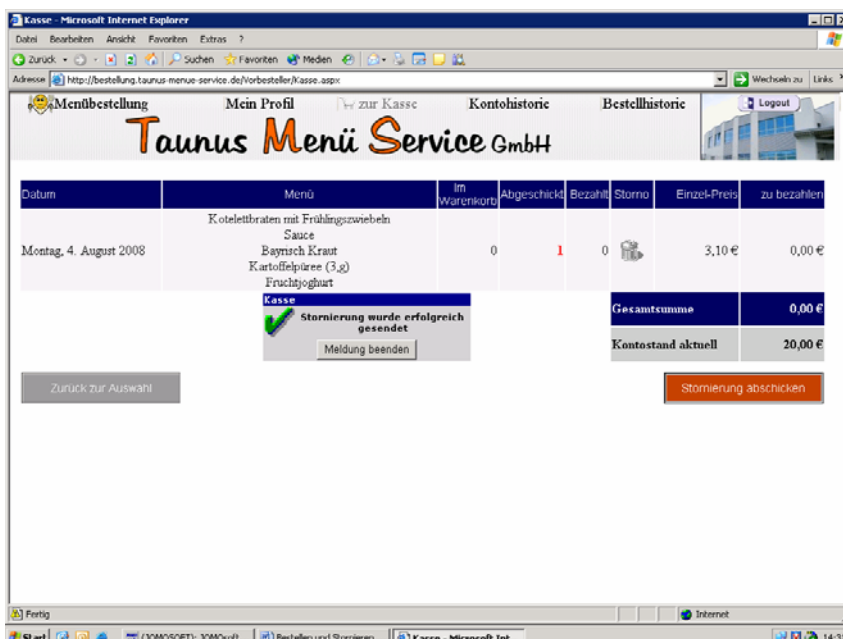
Kasse - Microsoft Internet Explorer

Datei Bearbeiten Ansicht Favoriten Extras ?

Zurück · Suchen Favoriten Medien

Adresse http://bestellung.taunus-menue-service.de/Vorbesteller/Kasse.aspx

Wechseln zu Links

Menübestellung Mein Profil zur Kasse Kontohistorie Bestellhistorie Logout

Taunus Menü Service GmbH

| Datum | Menü | Im Warenkorb | Abgeschickt | Bezahlt | Storno | Einzel-Preis | zu bezahlen |
|---|---|---|---|---|---|---|---|
| Montag, 4. August 2008 | Kotelettbraten mit Frühlingszwiebeln Sauce Bayrisch Kraut Kartoffelpüree (3,g) Fruchtjoghurt | 0 | 1 | 0 | | 3,10 € | 0,00 € |

Kasse
Stornierung wurde erfolgreich gesendet
Meldung beenden

| Gesamtsumme | 0,00 € |
|---|---|
| Kontostand aktuell | 20,00 € |

Zurück zur Auswahl

Stornierung abschicken

Fertig

Internet

Start (JOMOSOFT): JOMOsoft Bestellen und Stornieren Kasse - Microsoft Int... 14:3